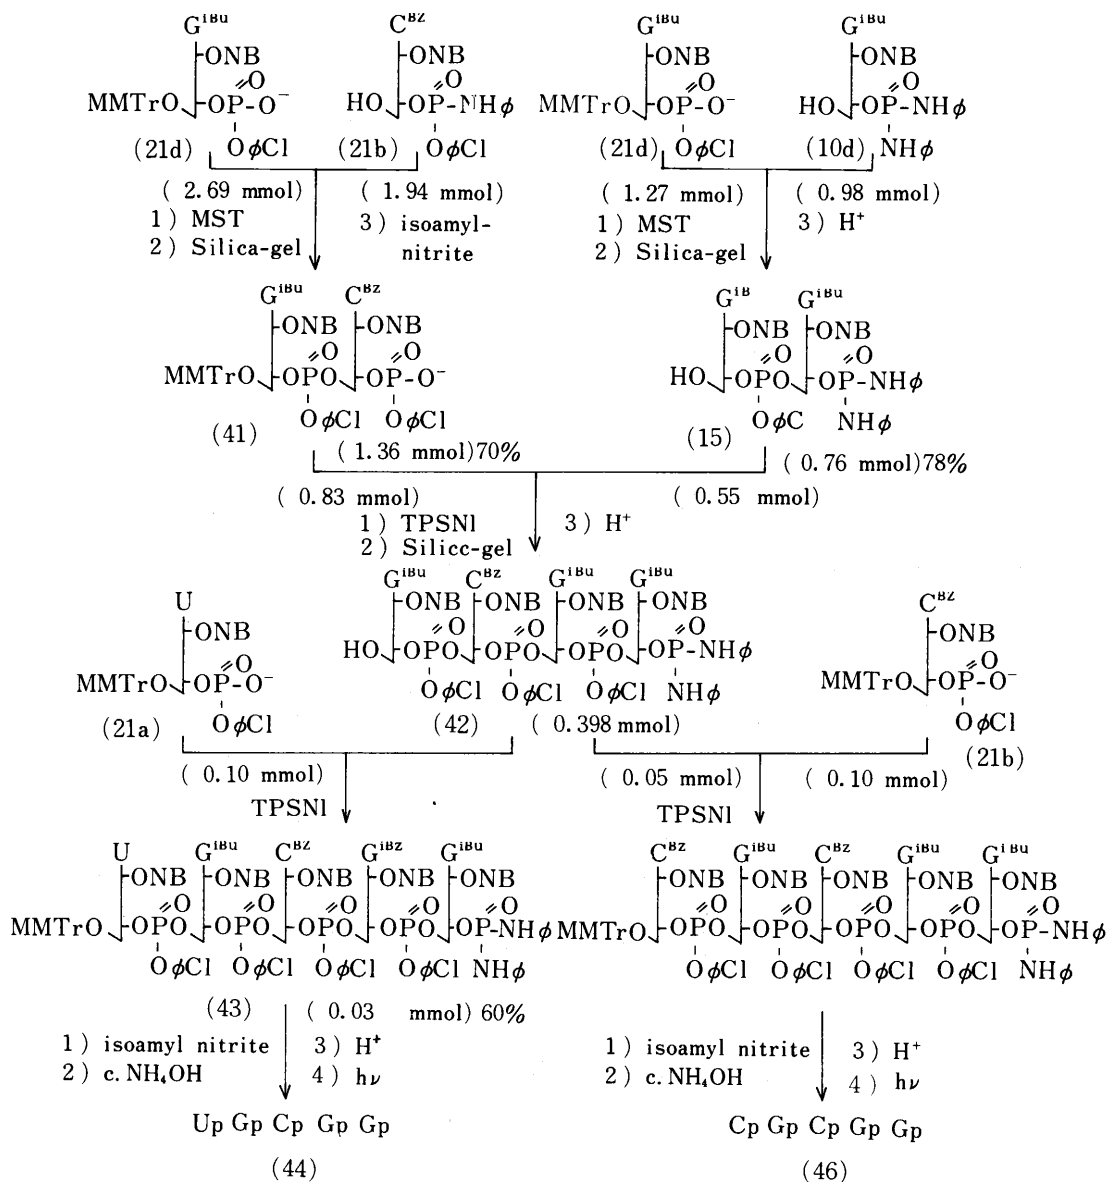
$G^{iBu}$ ONB MMTrO OP-O$^-$ O$\phi$Cl (21d)

$C^{Bz}$ ONB HO OP-NH$\phi$ O$\phi$Cl (21b)

(2.69 mmol) (1.94 mmol)
1) MST
2) Silica-gel
3) isoamyl-nitrite

$G^{iBu}$ ONB MMTrO OP-O$^-$ O$\phi$Cl (21d)

$G^{iBu}$ ONB HO OP-NH$\phi$ NH$\phi$ (10d)

(1.27 mmol) (0.98 mmol)
1) MST
2) Silica-gel
3) H$^+$

$G^{iBu}$ $C^{Bz}$ ONB ONB MMTrO OPO OP-O$^-$ O$\phi$Cl O$\phi$Cl (41) (1.36 mmol)70%

$G^{iB}$ $G^{iBu}$ ONB ONB HO OPO OP-NH$\phi$ O$\phi$C NH$\phi$ (15) (0.76 mmol)78%

(0.83 mmol) (0.55 mmol)
1) TPSNl
2) Silicc-gel
3) H$^+$

U ONB MMTrO OP-O$^-$ O$\phi$Cl (21a)

$G^{iBu}$ $C^{Bz}$ $G^{iBu}$ $G^{iBu}$ ONB ONB ONB ONB HO OPO OPO OPO OP-NH$\phi$ O$\phi$Cl O$\phi$Cl O$\phi$Cl NH$\phi$ (42) (0.398 mmol)

$C^{BZ}$ ONB MMTrO OP-O$^-$ O$\phi$Cl (21b)

(0.10 mmol) TPSNl

(0.05 mmol) (0.10 mmol) TPSNl

U $G^{iBu}$ $C^{BZ}$ $G^{iBz}$ $G^{iBu}$ ONB ONB ONB ONB ONB MMTrO OPO OPO OPO OPO OP-NH$\phi$ O$\phi$Cl O$\phi$Cl O$\phi$Cl O$\phi$Cl NH$\phi$

(43) (0.03 mmol) 60%
1) isoamyl nitrite
2) c. $NH_4OH$
3) H$^+$
4) h$\nu$

Up Gp Cp Gp Gp
(44)

$C^{Bz}$ $G^{iBu}$ $C^{Bz}$ $G^{iBu}$ $G^{iBu}$ ONB ONB ONB ONB ONB MMTrO OPO OPO OPO OPO OP-NH$\phi$ O$\phi$Cl O$\phi$Cl O$\phi$Cl O$\phi$Cl NH$\phi$

1) isoamyl nitrite
2) c. $NH_4OH$
3) H$^+$
4) h$\nu$

Cp Gp Cp Gp Gp
(46)